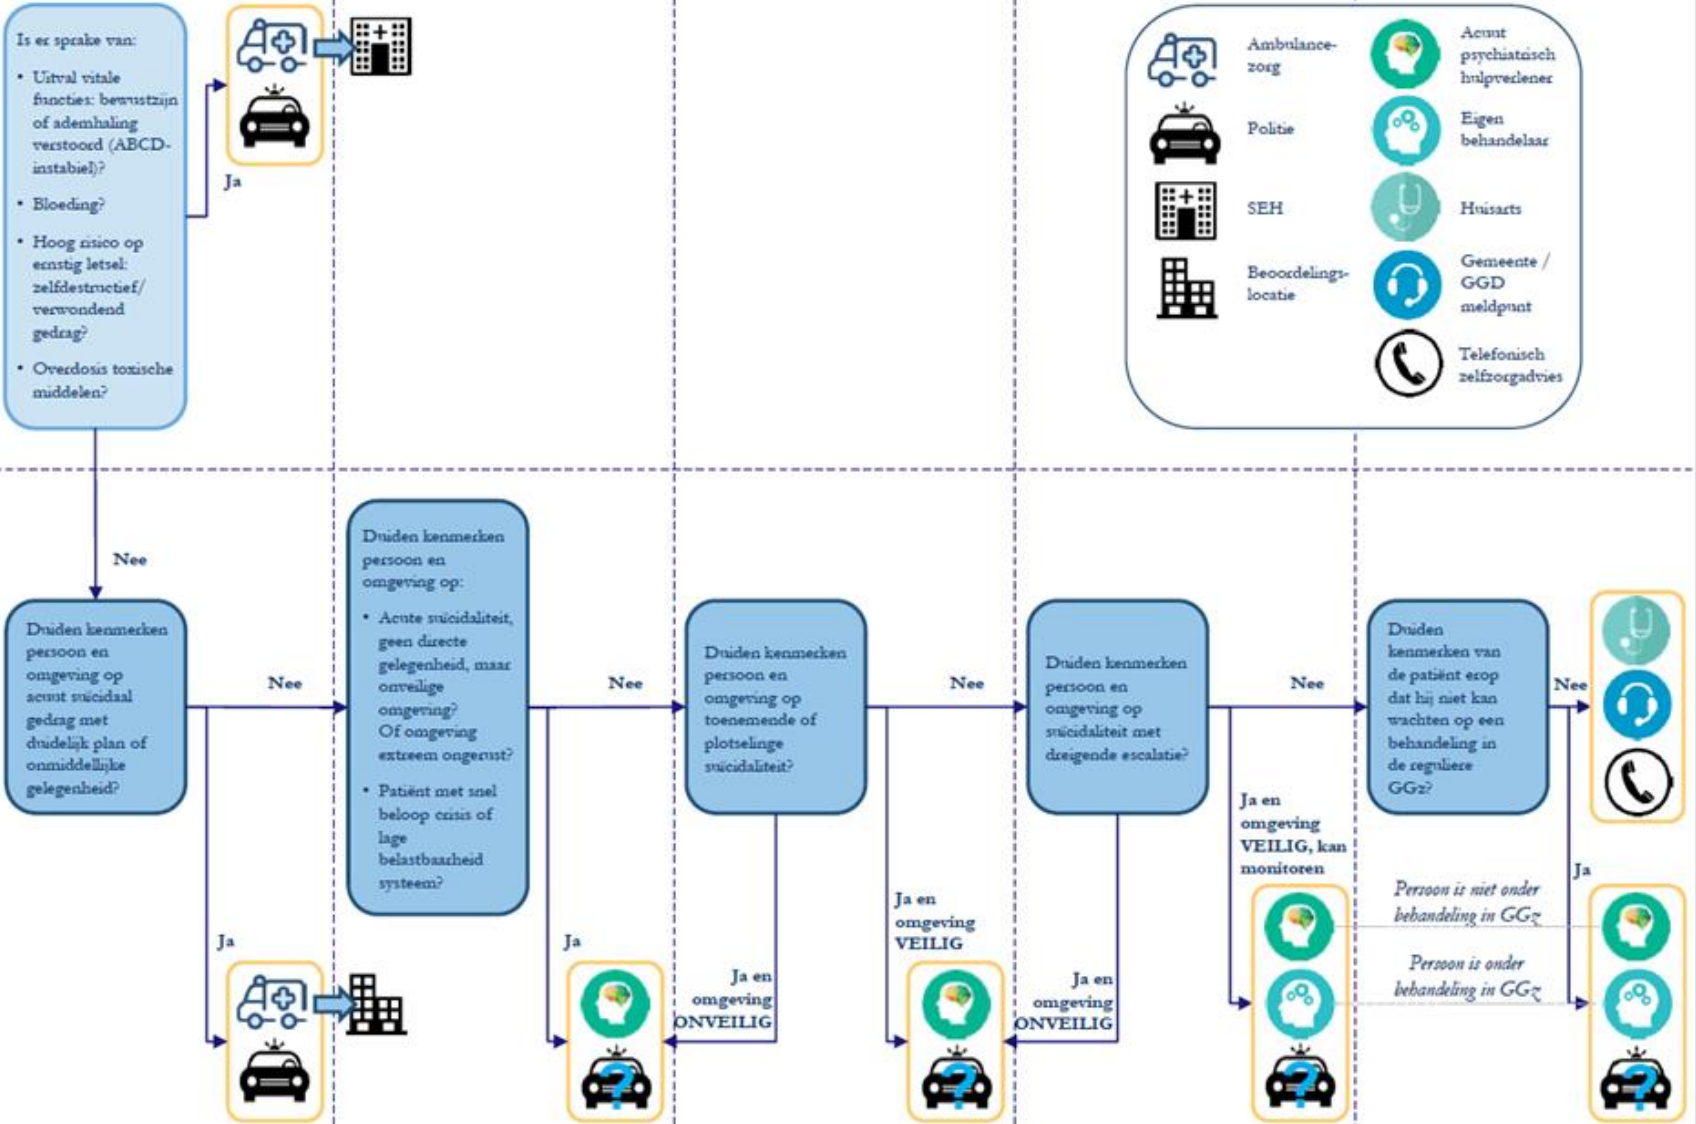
Is er sprake van:

- Uitval vitale functies: bewustzijn of ademhaling verstoord (ABCD-instabiel)?
- Bloeding?
- Hoog risico op ernstig letsel: zelfdestructief/ verwondend gedrag?
- Overdosis toxische middelen?

Ja

Ambulance-zorg

Politie

SEH

Beoordelings-locatie

Acuut psychiatrisch hulpverlener

Eigen behandelaar

Huisarts

Gemeente / GGD meldpunt

Telefonisch zelfzorgadvies

Nee

Duiden kenmerken persoon en omgeving op acuut suïcidaal gedrag met duidelijk plan of onmiddellijke gelegenheid?

Nee

Ja

Duiden kenmerken persoon en omgeving op:

- Acute suïcidaliteit, geen directe gelegenheid, maar onveilige omgeving? Of omgeving extreem ongerust?
- Patiënt met snel beloop crisis of lage belastbaarheid systeem?

Nee

Ja

Duiden kenmerken persoon en omgeving op toenemende of plotselinge suïcidaliteit?

Ja en omgeving ONVEILIG

Nee

Ja en omgeving VEILIG

Duiden kenmerken persoon en omgeving op suïcidaliteit met dreigende escalatie?

Ja en omgeving ONVEILIG

Nee

Ja en omgeving VEILIG, kan monitoren

Duiden kenmerken van de patiënt erop dat hij niet kan wachten op een behandeling in de reguliere GGz?

Nee

Ja

Persoon is niet onder behandeling in GGz

Persoon is onder behandeling in GGz